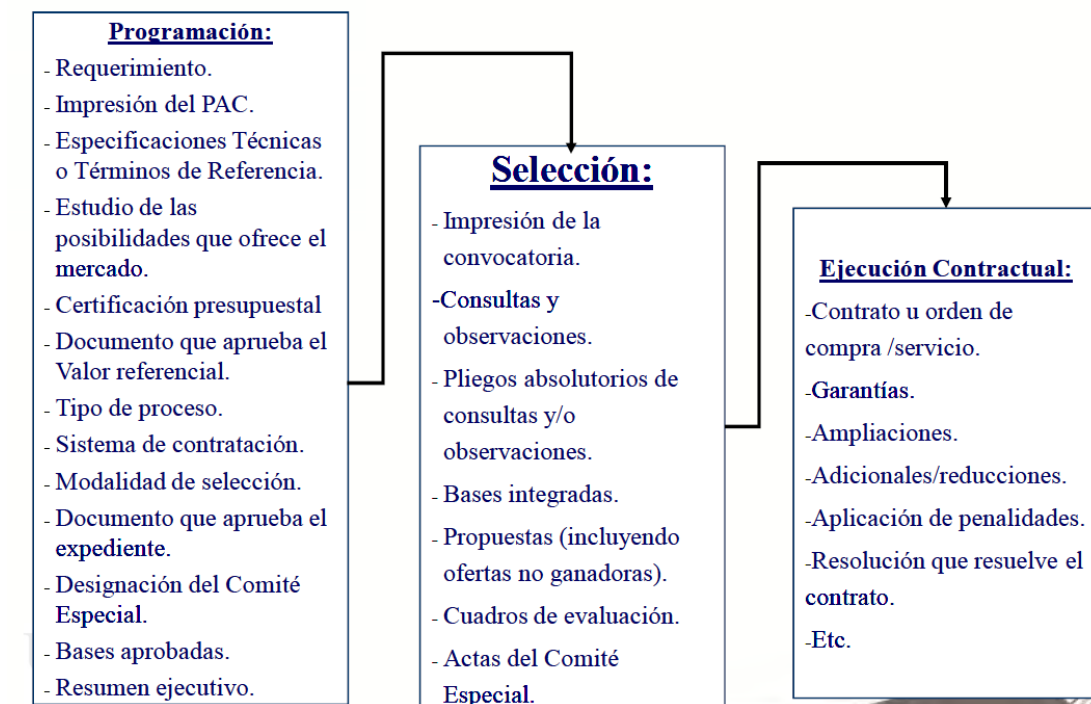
Programación:

- Requerimiento.
- Impresión del PAC.
- Especificaciones Técnicas o Términos de Referencia.
- Estudio de las posibilidades que ofrece el mercado.
- Certificación presupuestal
- Documento que aprueba el Valor referencial.
- Tipo de proceso.
- Sistema de contratación.
- Modalidad de selección.
- Documento que aprueba el expediente.
- Designación del Comité Especial.
- Bases aprobadas.
- Resumen ejecutivo.

Selección:

- Impresión de la convocatoria.
-Consultas y observaciones.
- Pliegos absolutorios de consultas y/o observaciones.
- Bases integradas.
- Propuestas (incluyendo ofertas no ganadoras).
- Cuadros de evaluación.
- Actas del Comité Especial.

Ejecución Contractual:

-Contrato u orden de compra /servicio.
-Garantías.
-Ampliaciones.
-Adicionales/reducciones.
-Aplicación de penalidades.
-Resolución que resuelve el contrato.
-Etc.